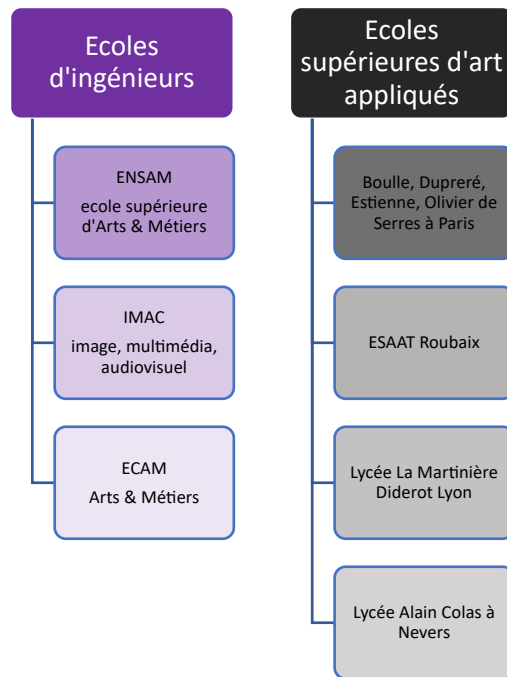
Ecoles d'ingénieurs

ENSAM
ecole supérieure d'Arts & Métiers

IMAC
image, multimédia, audiovisuel

ECAM
Arts & Métiers

Ecoles supérieures d'art appliqués

Boulle, Dupreré, Estienne, Olivier de Serres à Paris

ESAAT Roubaix

Lycée La Martinière Diderot Lyon

Lycée Alain Colas à Nevers